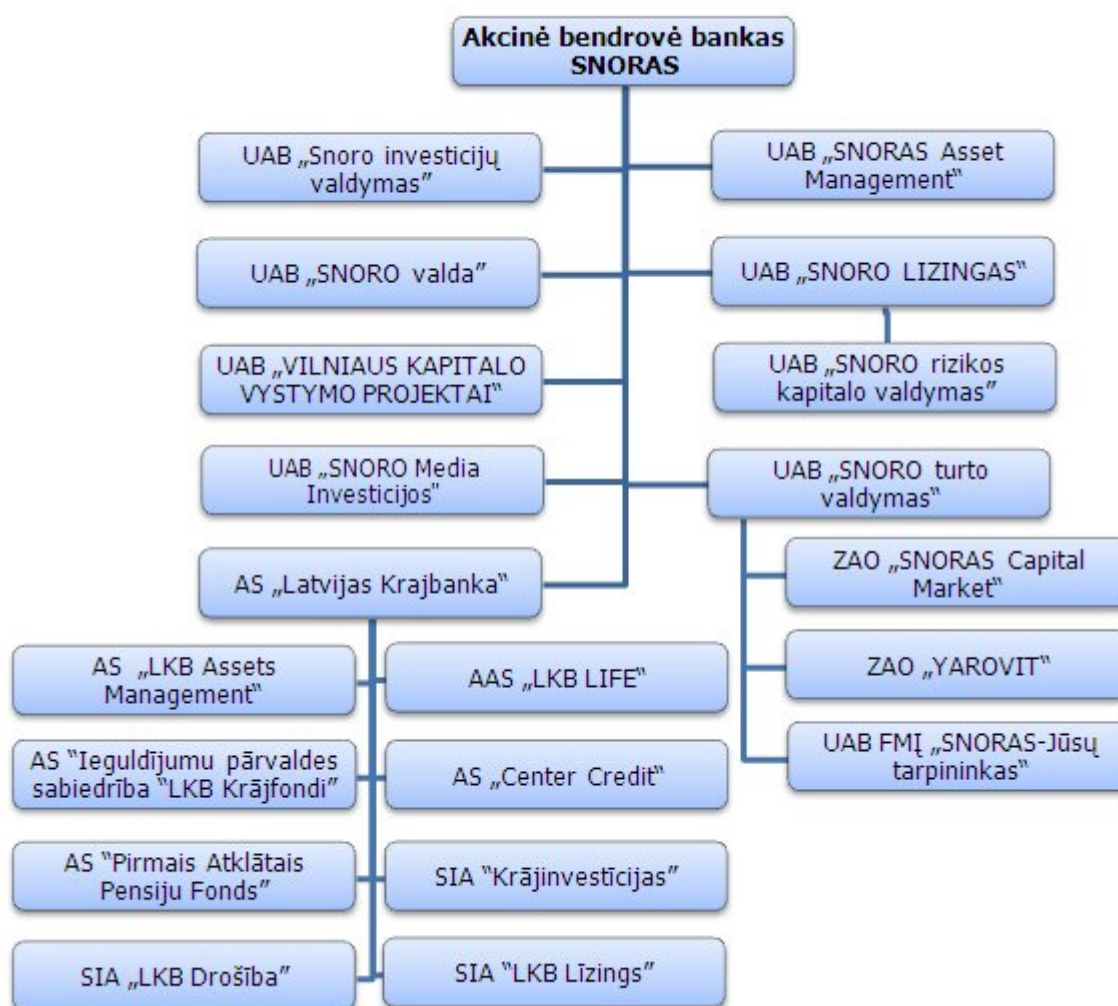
Akcinė bendrovė bankas SNORAS

UAB „Snoro investicijų valdymas"

UAB „SNORAS Asset Management"

UAB „SNORO valda"

UAB „SNORO LIZINGAS"

UAB „VILNIAUS KAPITALO VYSTYMO PROJEKTAI"

UAB „SNORO rizikos kapitalo valdymas"

UAB „SNORO Media Investicijos"

UAB „SNORO turto valdymas"

AS „Latvijas Krajbanka"

ZAO „SNORAS Capital Market"

ZAO „YAROVIT"

UAB FMĮ „SNORAS-Jūsų tarpininkas"

AS „LKB Assets Management"

AAS „LKB LIFE"

AS "Ieguldījumu pārvaldes sabiedrība "LKB Krājfondi"

AS „Center Credit"

AS "Pirmais Atklātais Pensiju Fonds"

SIA "Krājinvestīcijas"

SIA „LKB Drošība"

SIA "LKB Līzings"